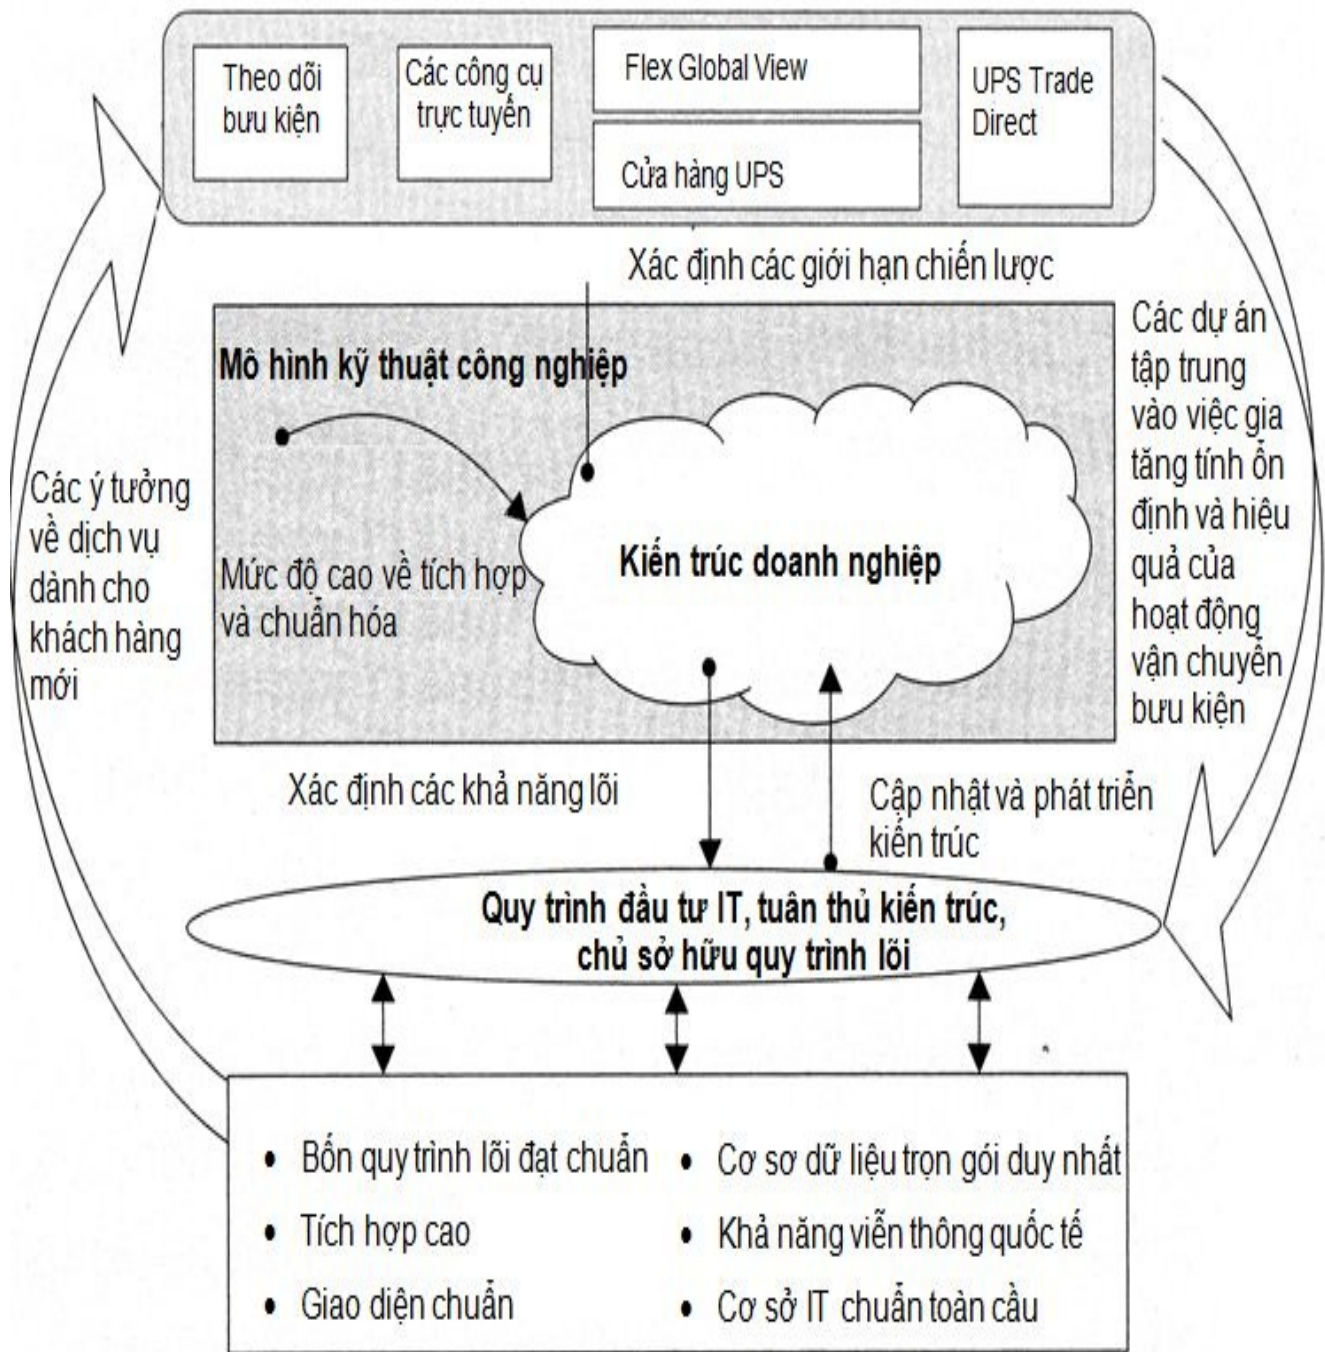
Theo dõi bưu kiện

Các công cụ trực tuyến

Flex Global View

Cửa hàng UPS

UPS Trade Direct

Xác định các giới hạn chiến lược

Mô hình kỹ thuật công nghiệp

Kiến trúc doanh nghiệp

Mức độ cao về tích hợp và chuẩn hóa

Các ý tưởng về dịch vụ dành cho khách hàng mới

Các dự án tập trung vào việc gia tăng tính ổn định và hiệu quả của hoạt động vận chuyển bưu kiện

Xác định các khả năng lõi

Cập nhật và phát triển kiến trúc

Quy trình đầu tư IT, tuân thủ kiến trúc, chủ sở hữu quy trình lõi

• Bốn quy trình lõi đạt chuẩn
• Tích hợp cao
• Giao diện chuẩn

• Cơ sơ dữ liệu trọn gói duy nhất
• Khả năng viễn thông quốc tế
• Cơ sở IT chuẩn toàn cầu